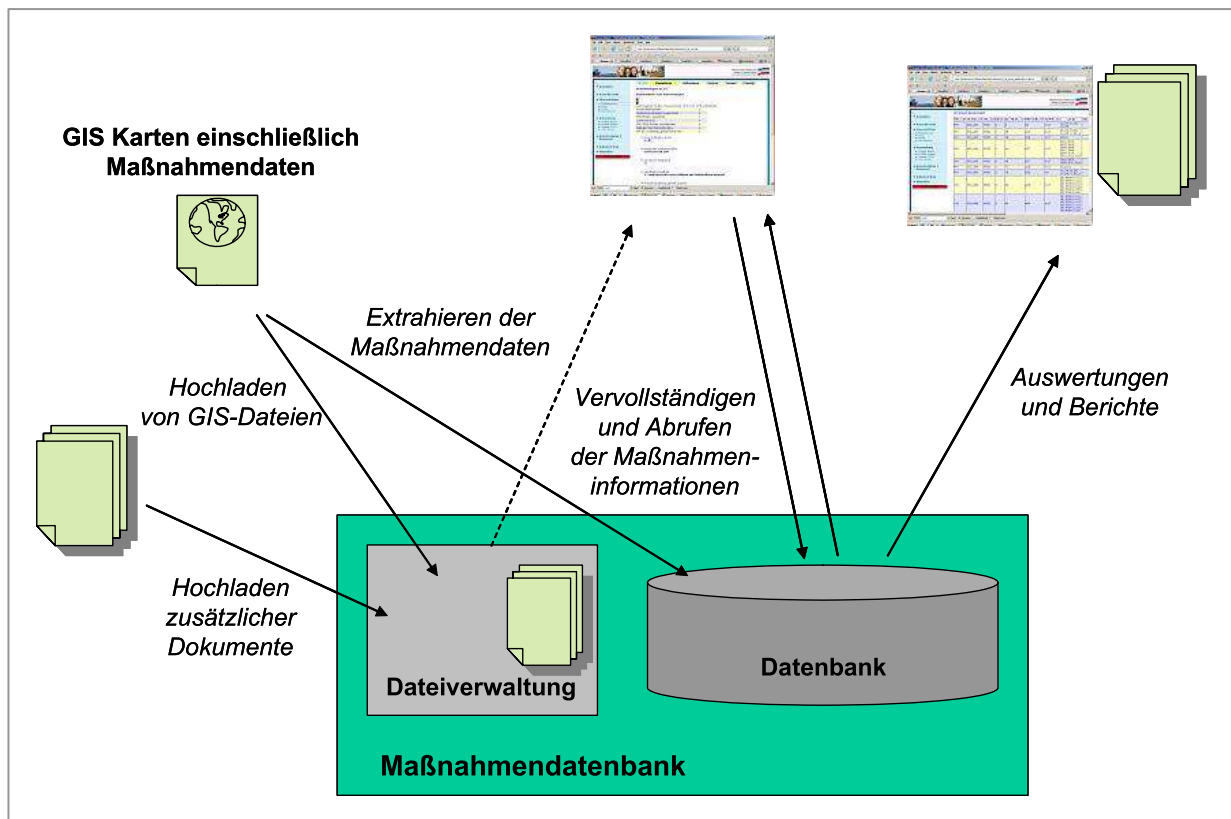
GIS Karten einschließlich Maßnahmendaten

Extrahieren der Maßnahmendaten

Hochladen von GIS-Dateien

Vervollständigen und Abrufen der Maßnahmeninformationen

Auswertungen und Berichte

Hochladen zusätzlicher Dokumente

Dateiverwaltung

Datenbank

Maßnahmendatenbank